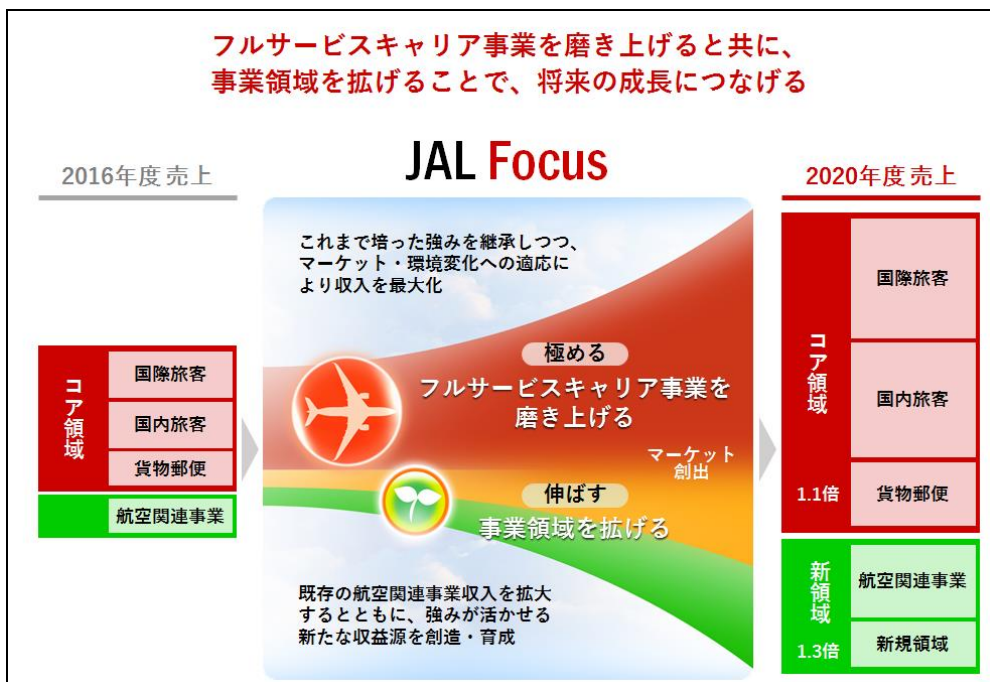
フルサービスキャリア事業を磨き上げると共に、
事業領域を拡げることで、将来の成長につなげる

2016年度売上

コア領域

国際旅客

国内旅客

貨物郵便

航空関連事業

JAL Focus

これまで培った強みを継承しつつ、マーケット・環境変化への適応により収入を最大化

極める

フルサービスキャリア事業を磨き上げる

マーケット創出

伸ばす

事業領域を拡げる

既存の航空関連事業収入を拡大するとともに、強みが活かせる新たな収益源を創造・育成

2020年度売上

コア領域

国際旅客

国内旅客

1.1倍

貨物郵便

新領域

航空関連事業

1.3倍

新規領域